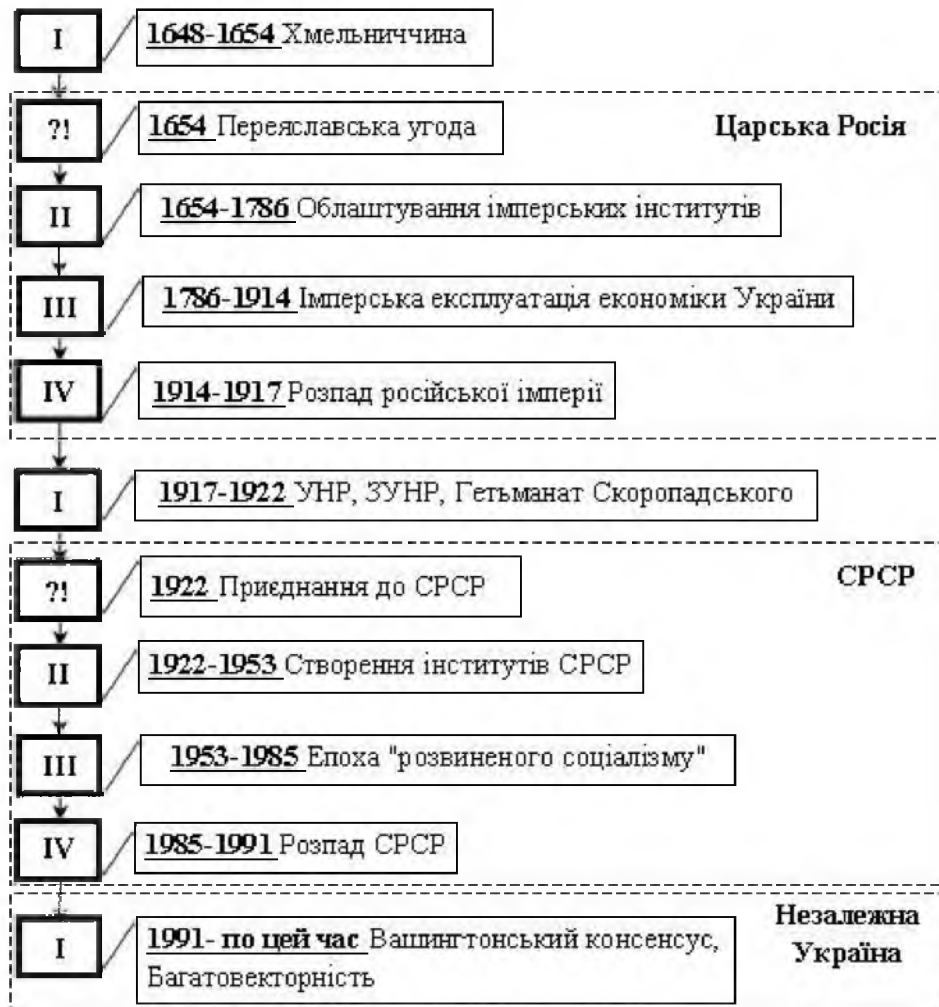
I

1648-1654 Хмельниччина

?!

1654 Переяславська угода

Царська Росія

II

1654-1786 Облаштування імперських інститутів

III

1786-1914 Імперська експлуатація економіки України

IV

1914-1917 Розпад російської імперії

I

1917-1922 УНР, ЗУНР, Гетьманат Скоропадського

?!

1922 Приєднання до СРСР

СРСР

II

1922-1953 Створення інститутів СРСР

III

1953-1985 Епоха "розвиненого соціалізму"

IV

1985-1991 Розпад СРСР

I

1991- по цей час Вашингтонський консенсус, Багатовекторність

Незалежна Україна